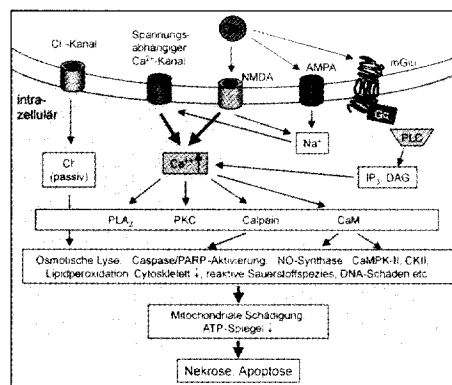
Cl⁻-Kanal

Spannungs-abhängiger $Ca^{2+}$-Kanal

NMDA

AMPA

mGlu

Gq

PLC

intra-zellulär

$Na^+$

$Cl^-$ (passiv)

$Ca^{2+}$↑

$IP_3$ DAG

$PLA_2$   PKC   Calpain   CaM

Osmotische Lyse, Caspase/PARP-Aktivierung, NO-Synthase, CaMPK-II, CKII, Lipidperoxidation, Cytoskelett ↓, reaktive Sauerstoffspezies, DNA-Schäden etc.

Mitochondriale Schädigung ATP-Spiegel ↓

Nekrose, Apoptose